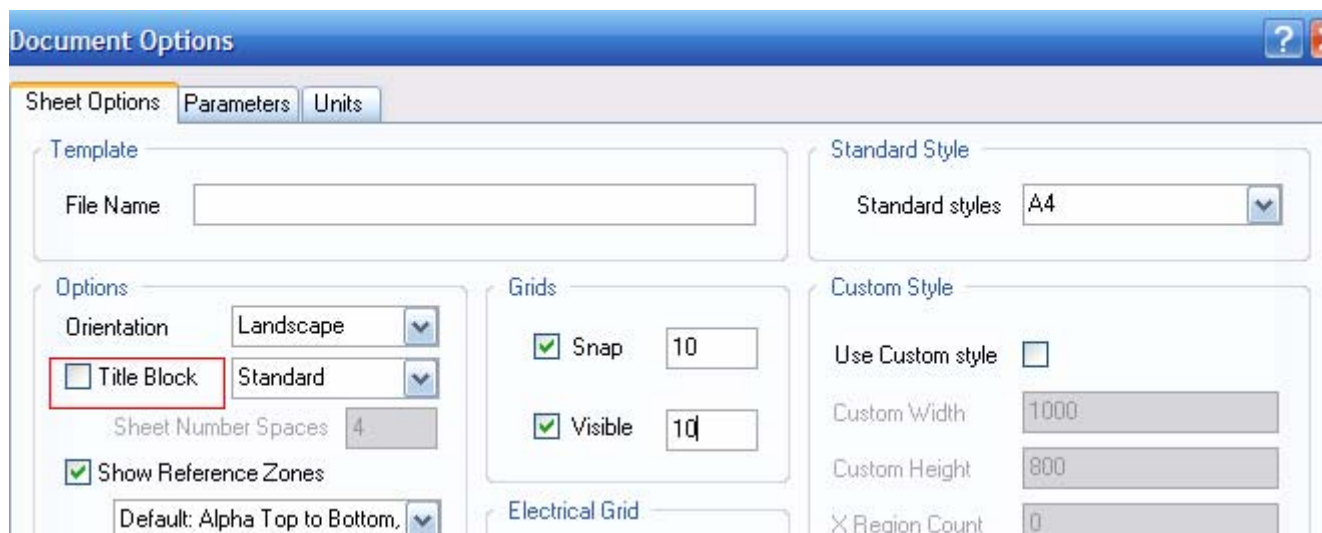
Document Options

Sheet Options | Parameters | Units

Template

File Name

Standard Style

Standard styles A4

Options

Orientation Landscape

Title Block Standard

Sheet Number Spaces 4

Show Reference Zones

Default: Alpha Top to Bottom,

Grids

Snap 10

Visible 10

Electrical Grid

Custom Style

Use Custom style

Custom Width 1000

Custom Height 800

X Region Count 0